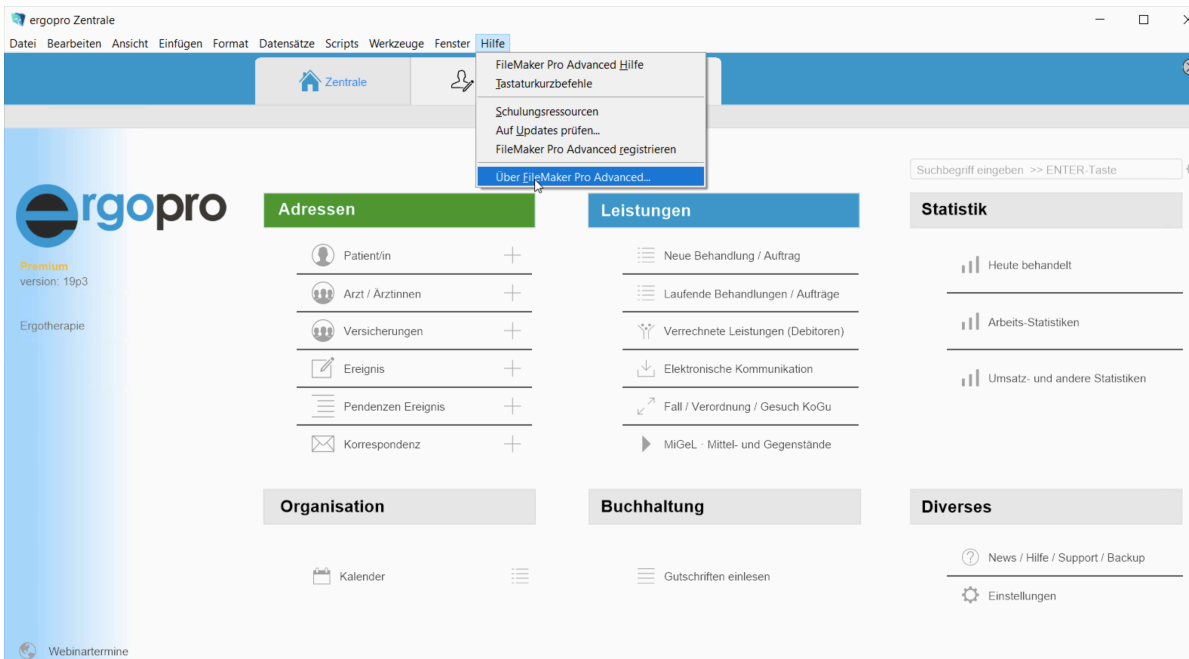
ergopro Zentrale

Datei Bearbeiten Ansicht Einfügen Format Datensätze Scripts Werkzeuge Fenster Hilfe

FileMaker Pro Advanced Hilfe
Tastaturkurzbefehle
Schulungsressourcen
Auf Updates prüfen...
FileMaker Pro Advanced registrieren
Über FileMaker Pro Advanced...

Zentrale

Suchbegriff eingeben >> ENTER-Taste

ergopro

Premium
version: 19p3

Ergotherapie

Adressen

Patient/in
Arzt / Ärztinnen
Versicherungen
Ereignis
Pendenzen Ereignis
Korrespondenz

Leistungen

Neue Behandlung / Auftrag
Laufende Behandlungen / Aufträge
Verrechnete Leistungen (Debitoren)
Elektronische Kommunikation
Fall / Verordnung / Gesuch KoGu
MiGeL · Mittel- und Gegenstände

Statistik

Heute behandelt
Arbeits-Statistiken
Umsatz- und andere Statistiken

Organisation

Kalender

Buchhaltung

Gutschriften einlesen

Diverses

News / Hilfe / Support / Backup
Einstellungen

Webinartermine